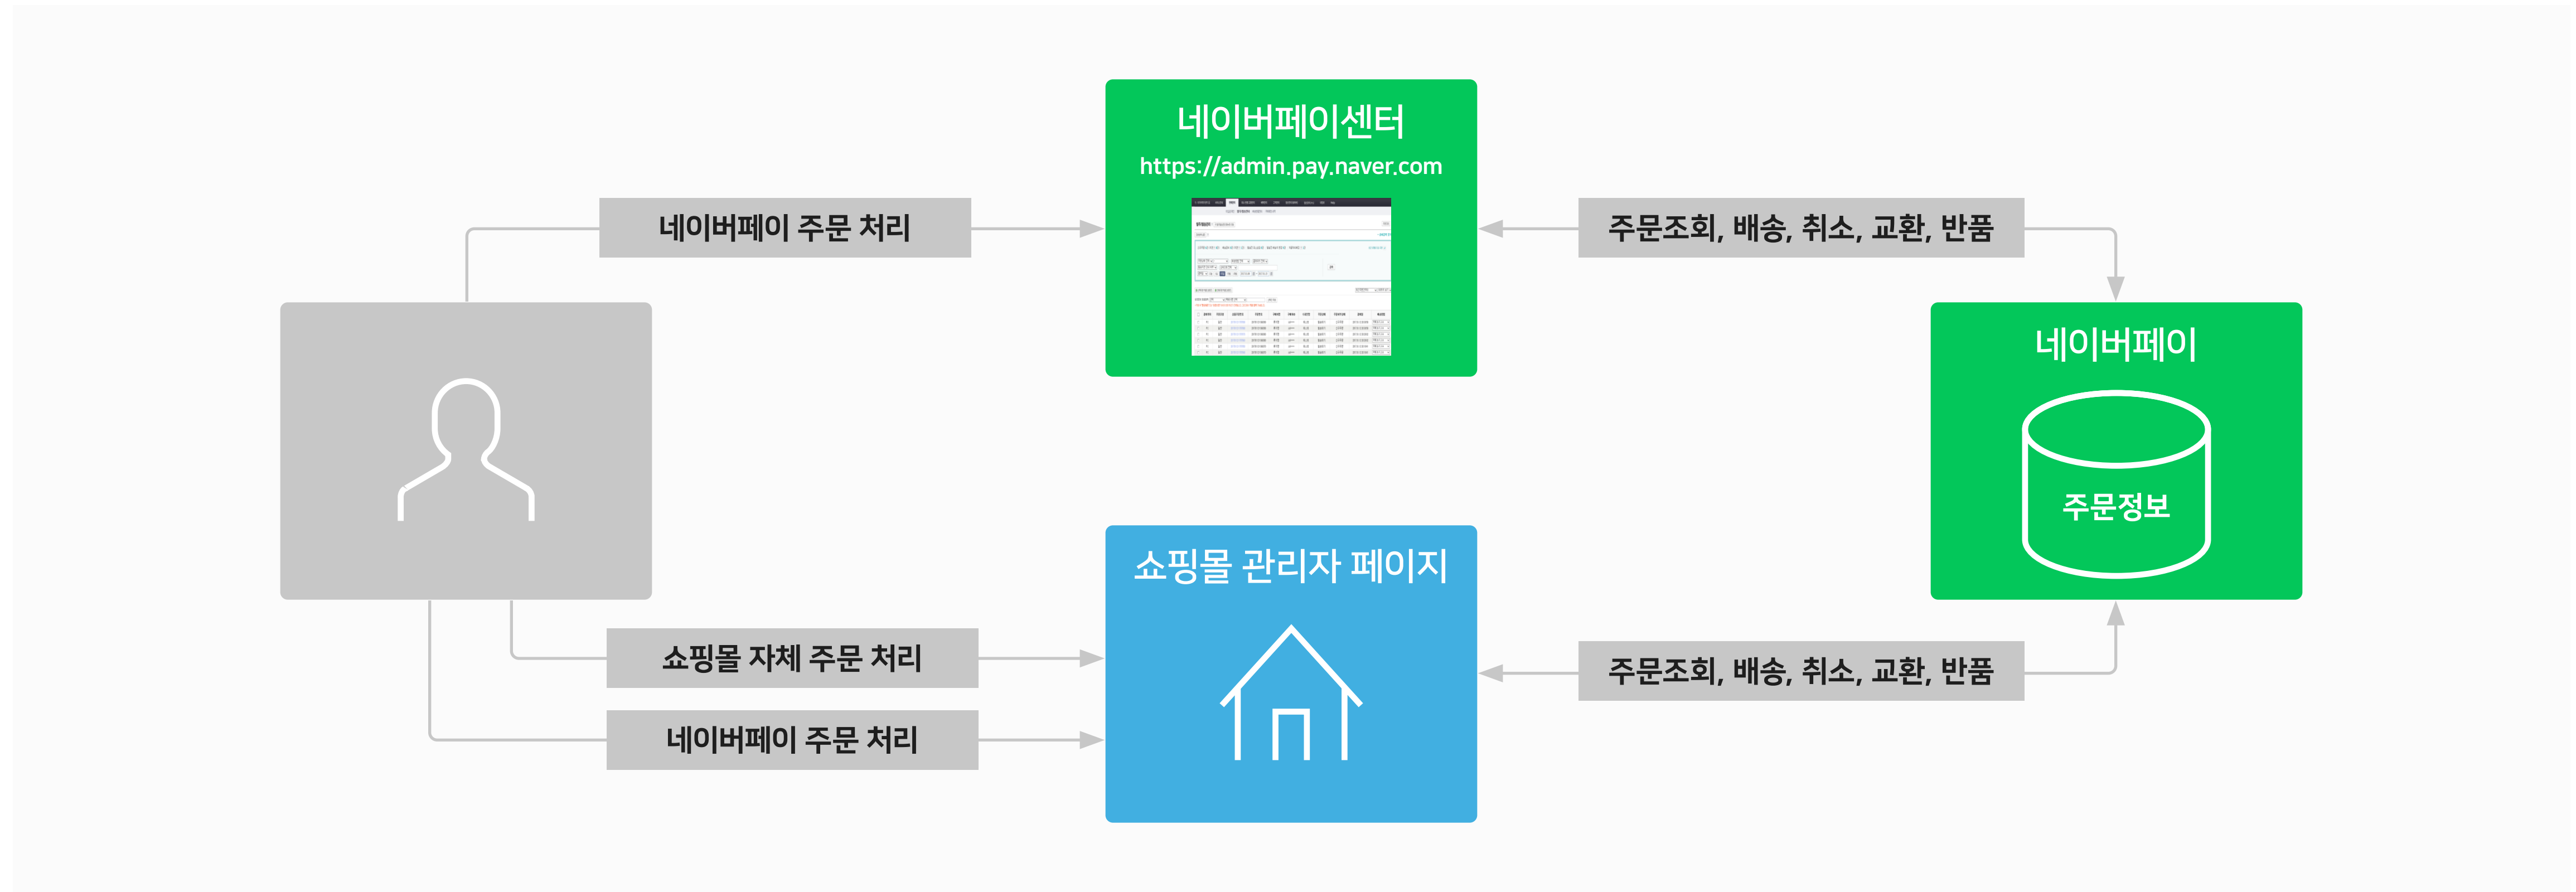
네이버페이센터
https://admin.pay.naver.com

네이버페이 주문 처리

주문조회, 배송, 취소, 교환, 반품

네이버페이

주문정보

쇼핑몰 관리자 페이지

쇼핑몰 자체 주문 처리

네이버페이 주문 처리

주문조회, 배송, 취소, 교환, 반품